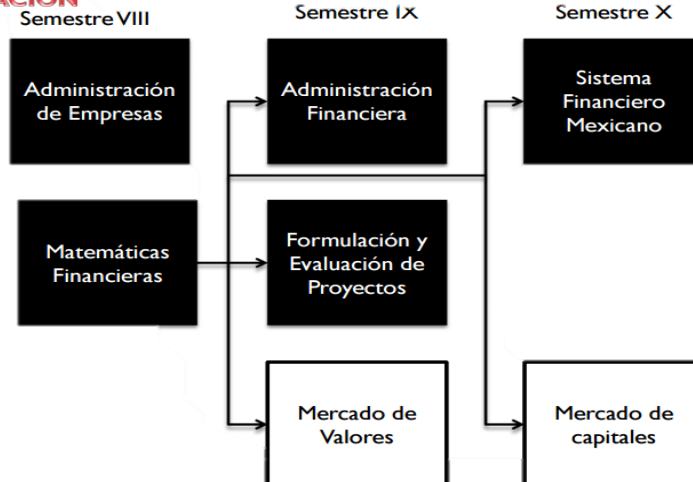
ACIÓN

Semestre VIII

Semestre IX

Semestre X

Administración de Empresas

Administración Financiera

Sistema Financiero Mexicano

Matemáticas Financieras

Formulación y Evaluación de Proyectos

Mercado de Valores

Mercado de capitales